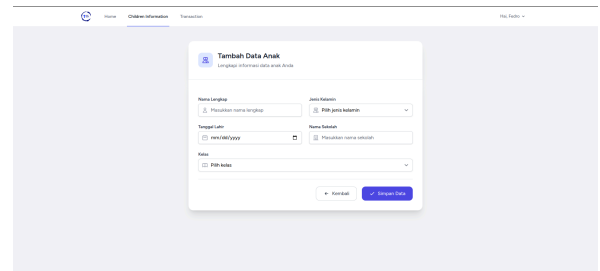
Home Children Information Transaction

Hai, Fedro

Tambah Data Anak
Lengkapi informasi data anak Anda

Nama Lengkap
Masukkan nama lengkap

Jenis Kelamin
Pilih jenis kelamin

Tanggal Lahir
mm/dd/yyyy

Nama Sekolah
Masukkan nama sekolah

Kelas
Pilih kelas

← Kembali

✓ Simpan Data